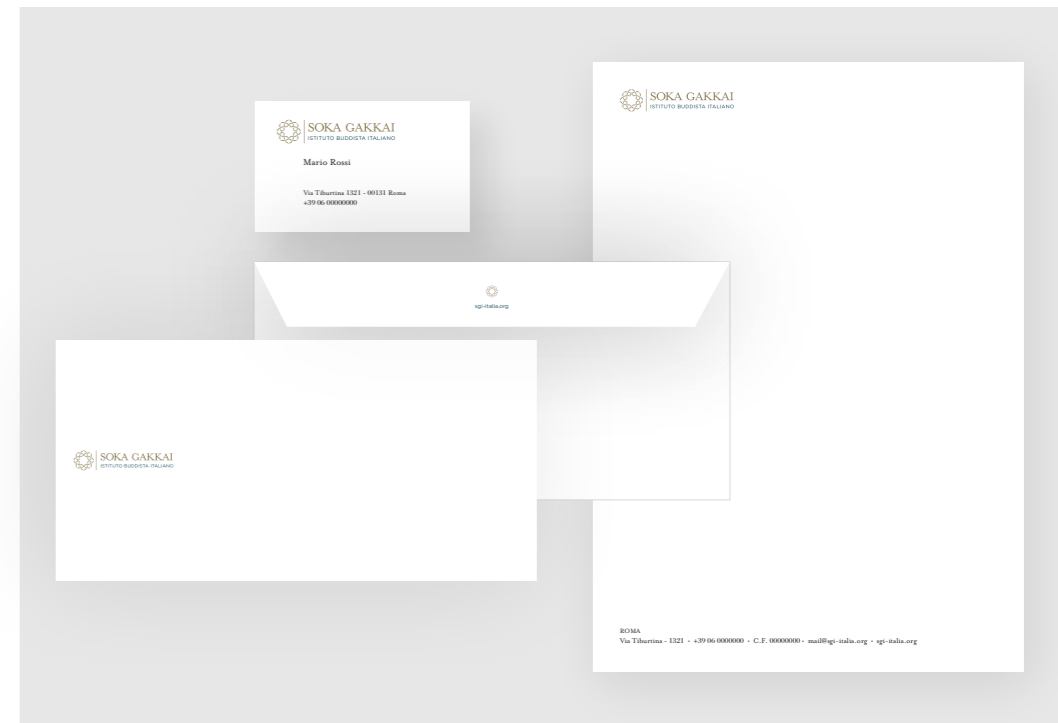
SOKA GAKKAI
ISTITUTO BUDDISTA ITALIANO

Mario Rossi

Via Tiburtina 1321 - 00131 Roma
+39 06 00000000

sgi-italia.org

SOKA GAKKAI
ISTITUTO BUDDISTA ITALIANO

SOKA GAKKAI
ISTITUTO BUDDISTA ITALIANO

ROMA
Via Tiburtina - 1321 • +39 06 0000000 • C.F. 00000000 • mail@sgi-italia.org • sgi-italia.org